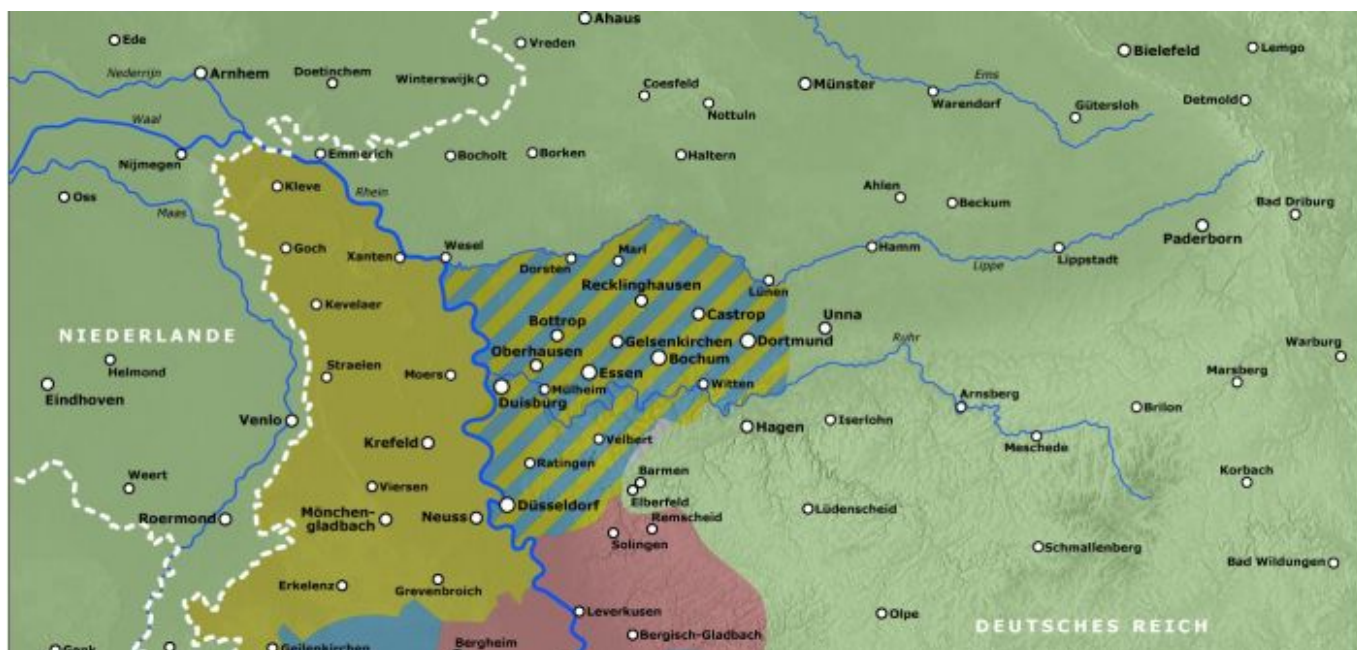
Ahaus
Ede
Vreden
Bielefeld
Lemgo
Nederrijn
Arnhem
Doetinchem
Winterswijk
Coesfeld
Münster
Ems
Nottuln
Warendorf
Gütersloh
Detmold
Waal
Nijmegen
Emmerich
Bocholt
Borken
Haltern
Kleve
Rhein
Oss
Maas
Ahlen
Beckum
Bad Driburg
Goch
Xanten
Wesel
Marl
Dorsten
Hamm
Lippstadt
Paderborn
Lippe
Recklinghausen
Lünen
Kevelaer
Castrop
Unna
Bottrop
NIEDERLANDE
Gelsenkirchen
Dortmund
Ruhr
Warburg
Oberhausen
Bochum
Helmond
Straelen
Moers
Essen
Marsberg
Mülheim
Witten
Arnsberg
Eindhoven
Duisburg
Brilon
Venlo
Iserlohn
Hagen
Krefeld
Velbert
Meschede
Ratingen
Barmen
Weert
Viersen
Korbach
Elberfeld
Roermond
Mönchen-gladbach
Neuss
Düsseldorf
Remscheid
Lüdenscheid
Solingen
Schmallenberg
Bad Wildungen
Erkelenz
Grevenbroich
Leverkusen
Olpe
DEUTSCHES REICH
Bergheim
Bergisch-Gladbach
Genk
Geilenkirchen